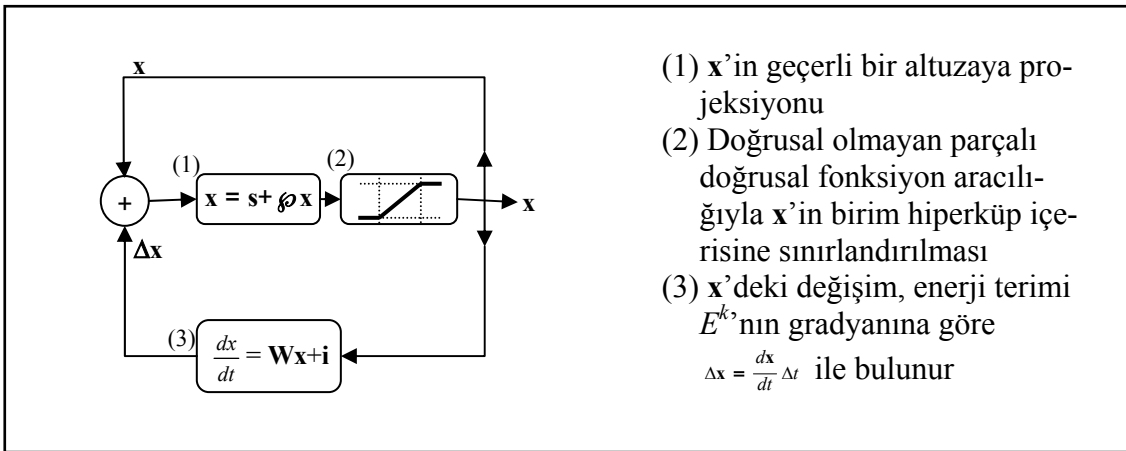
x

(1) $\mathbf{x} = \mathbf{s} + \wp\mathbf{x}$

(2)

+

$\Delta\mathbf{x}$

x

(3) $\frac{dx}{dt} = \mathbf{W}\mathbf{x} + \mathbf{i}$

(1) x'in geçerli bir altuzaya projeksiyonu
(2) Doğrusal olmayan parçalı doğrusal fonksiyon aracılığıyla x'in birim hiperküp içerisine sınırlandırılması
(3) x'deki değişim, enerji terimi $E^k$'nın gradyanına göre $\Delta\mathbf{x} = \frac{d\mathbf{x}}{dt}\Delta t$ ile bulunur